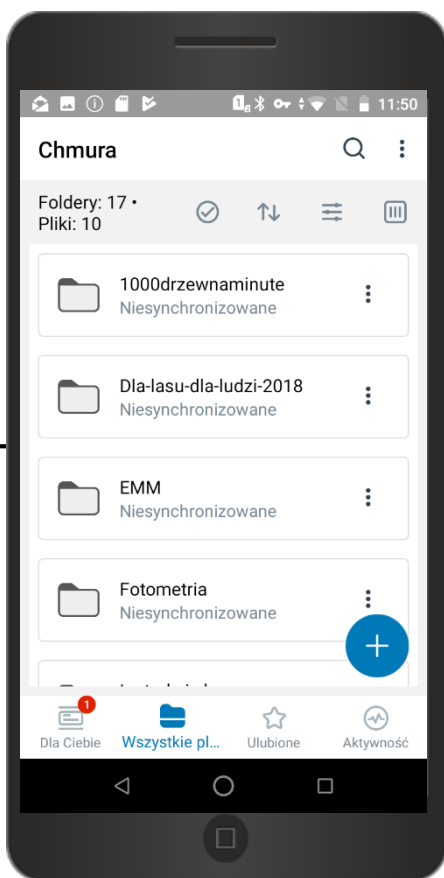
11:50

Chmura

Foldery: 17 •
Pliki: 10

1000drzewnaminute
Niesynchronizowane

Dla-lasu-dla-ludzi-2018
Niesynchronizowane

EMM
Niesynchronizowane

Fotometria
Niesynchronizowane

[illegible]

+

1
Dla Ciebie

Wszystkie pl...

Ulubione

Aktywność